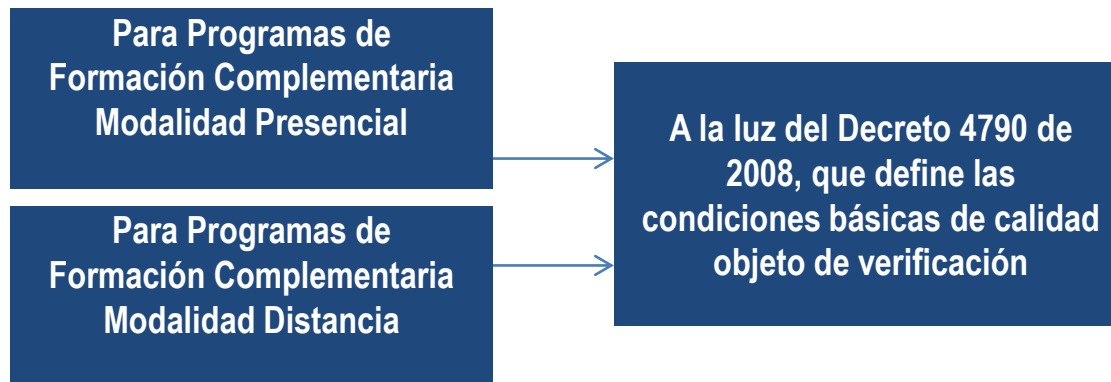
Para Programas de Formación Complementaria Modalidad Presencial

Para Programas de Formación Complementaria Modalidad Distancia

A la luz del Decreto 4790 de 2008, que define las condiciones básicas de calidad objeto de verificación